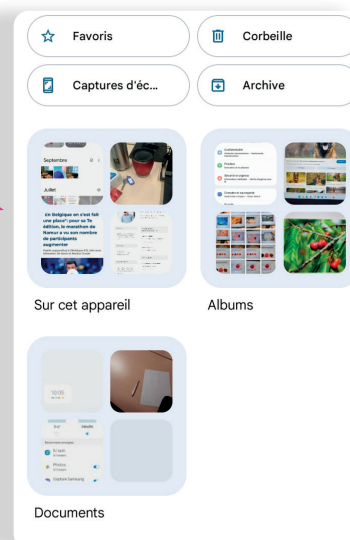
Favoris

Corbeille

Captures d'éc...

Archive

Septembre

Juillet

Un Belgique on s'est fait une place pour sa 7e édition, le marathon de Namur a vu son nombre de participants augmenter

Sur cet appareil

Albums

Documents